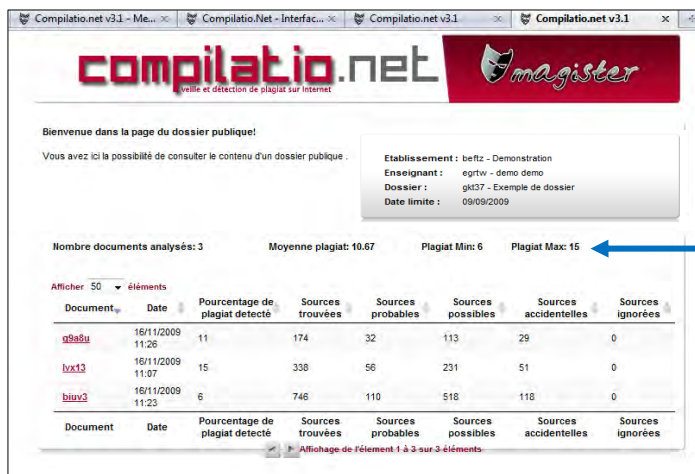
Compilatio.net v3.1 - Me... ×
Compilatio.Net - Interfac... ×
Compilatio.net v3.1 ×
Compilatio.net v3.1 ×

compilatio.net
veille et détection de plagiat sur Internet
magister

Bienvenue dans la page du dossier publique!

Vous avez ici la possibilité de consulter le contenu d'un dossier publique .

Etablissement : beftz - Demonstration
Enseignant : egrtw - demo demo
Dossier : gkt37 - Exemple de dossier
Date limite : 09/09/2009

Nombre documents analysés: 3
Moyenne plagiat: 10.67
Plagiat Min: 6
Plagiat Max: 15

Afficher 50 éléments

| Document | Date | Pourcentage de plagiat detecté | Sources trouvées | Sources probables | Sources possibles | Sources accidentelles | Sources ignorées |
|---|---|---|---|---|---|---|---|
| g9a8u | 16/11/2009 11:26 | 11 | 174 | 32 | 113 | 29 | 0 |
| lvx13 | 16/11/2009 11:07 | 15 | 338 | 56 | 231 | 51 | 0 |
| biuv3 | 16/11/2009 11:23 | 6 | 746 | 110 | 518 | 118 | 0 |
| Document | Date | Pourcentage de plagiat detecté | Sources trouvées | Sources probables | Sources possibles | Sources accidentelles | Sources ignorées |

Affichage de l'élement 1 à 3 sur 3 éléments